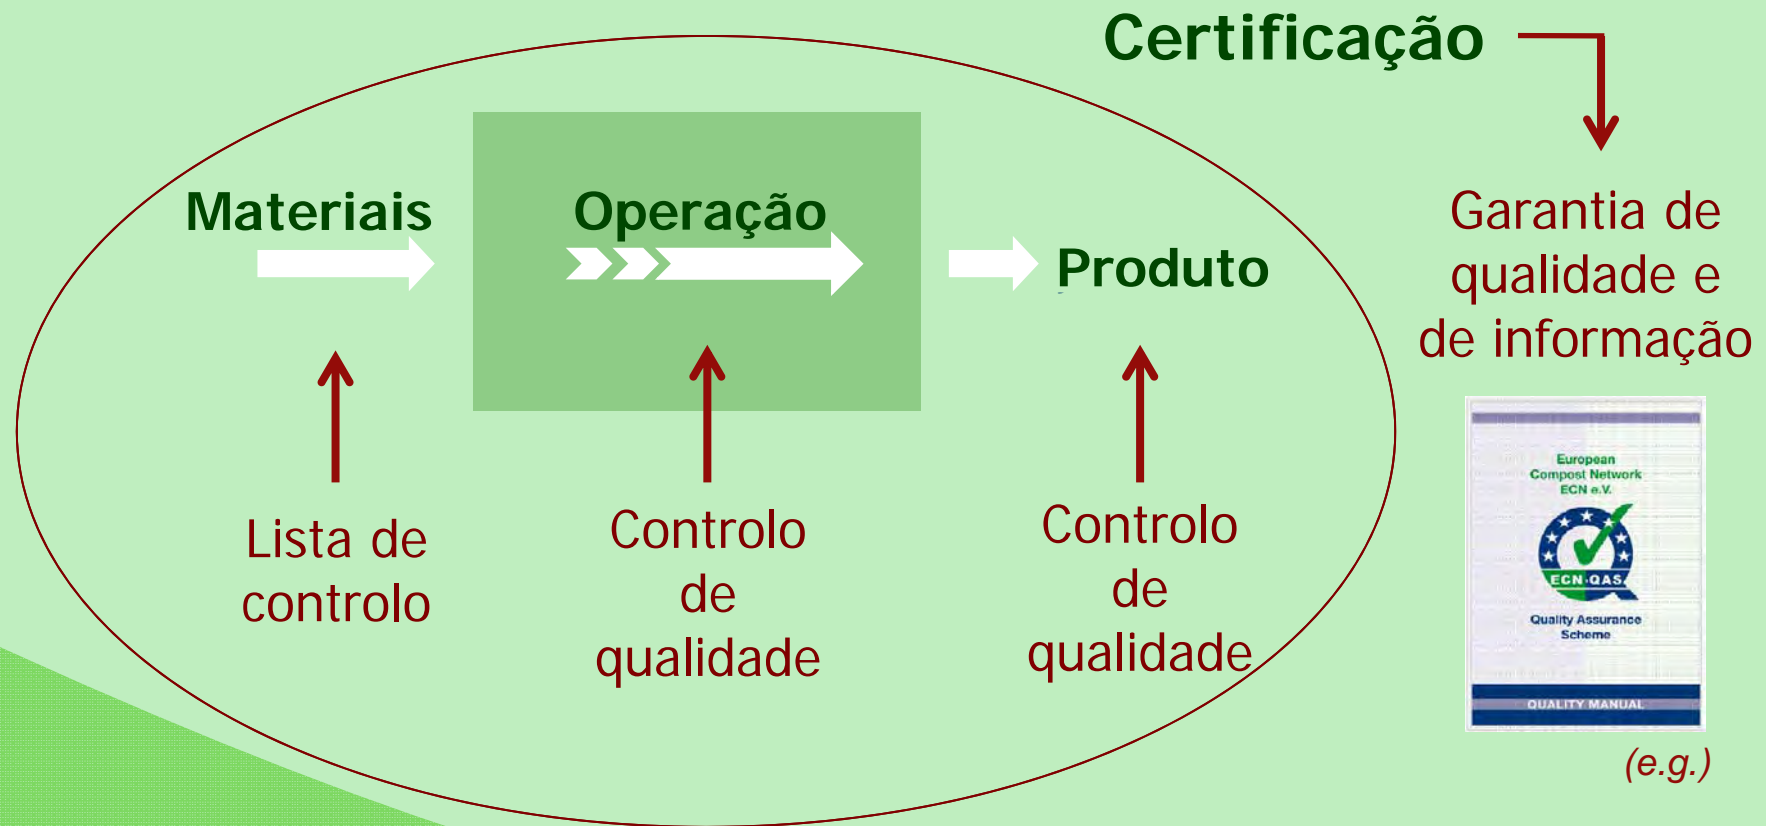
Certificação

Materiais

Operação

Produto

Lista de controlo

Controlo de qualidade

Controlo de qualidade

Garantia de qualidade e de informação

European Compost Network ECN e.V.

ECN-QAS

Quality Assurance Scheme

QUALITY MANUAL

(e.g.)